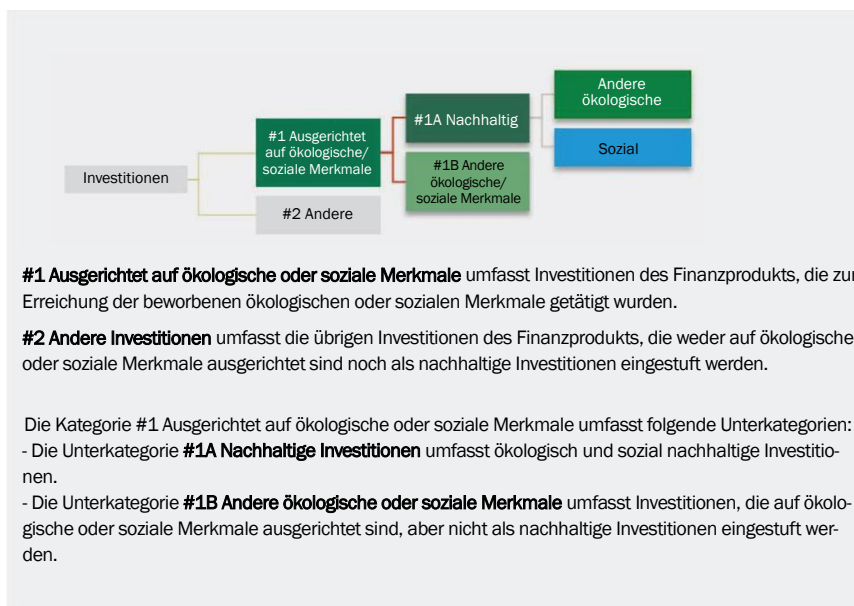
Investitionen

#1 Ausgerichtet auf ökologische/ soziale Merkmale

#2 Andere

#1A Nachhaltig

#1B Andere ökologische/ soziale Merkmale

Andere ökologische

Sozial

**#1 Ausgerichtet auf ökologische oder soziale Merkmale** umfasst Investitionen des Finanzprodukts, die zur Erreichung der beworbenen ökologischen oder sozialen Merkmale getätigt wurden.

**#2 Andere Investitionen** umfasst die übrigen Investitionen des Finanzprodukts, die weder auf ökologische oder soziale Merkmale ausgerichtet sind noch als nachhaltige Investitionen eingestuft werden.

Die Kategorie #1 Ausgerichtet auf ökologische oder soziale Merkmale umfasst folgende Unterkategorien:
- Die Unterkategorie **#1A Nachhaltige Investitionen** umfasst ökologisch und sozial nachhaltige Investitionen.
- Die Unterkategorie **#1B Andere ökologische oder soziale Merkmale** umfasst Investitionen, die auf ökologische oder soziale Merkmale ausgerichtet sind, aber nicht als nachhaltige Investitionen eingestuft werden.